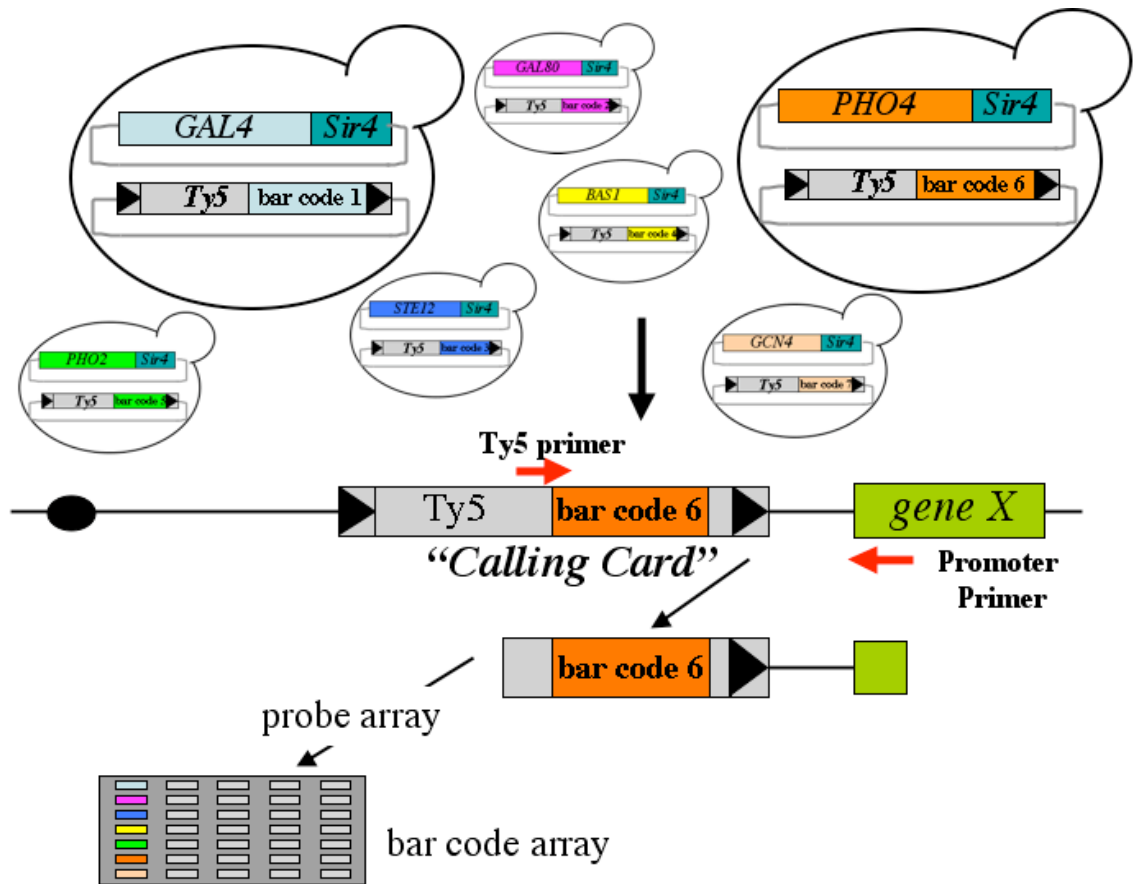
GAL4 Sir4
Ty5 bar code 1

GAL80 Sir4
Ty5 bar code 2

PHO4 Sir4
Ty5 bar code 6

BAS1 Sir4
Ty5 bar code 4

STE12 Sir4
Ty5 bar code 3

PHO2 Sir4
Ty5 bar code 5

GCN4 Sir4
Ty5 bar code 7

Ty5 primer

Ty5 bar code 6

gene X

"Calling Card"

Promoter Primer

bar code 6

probe array

bar code array